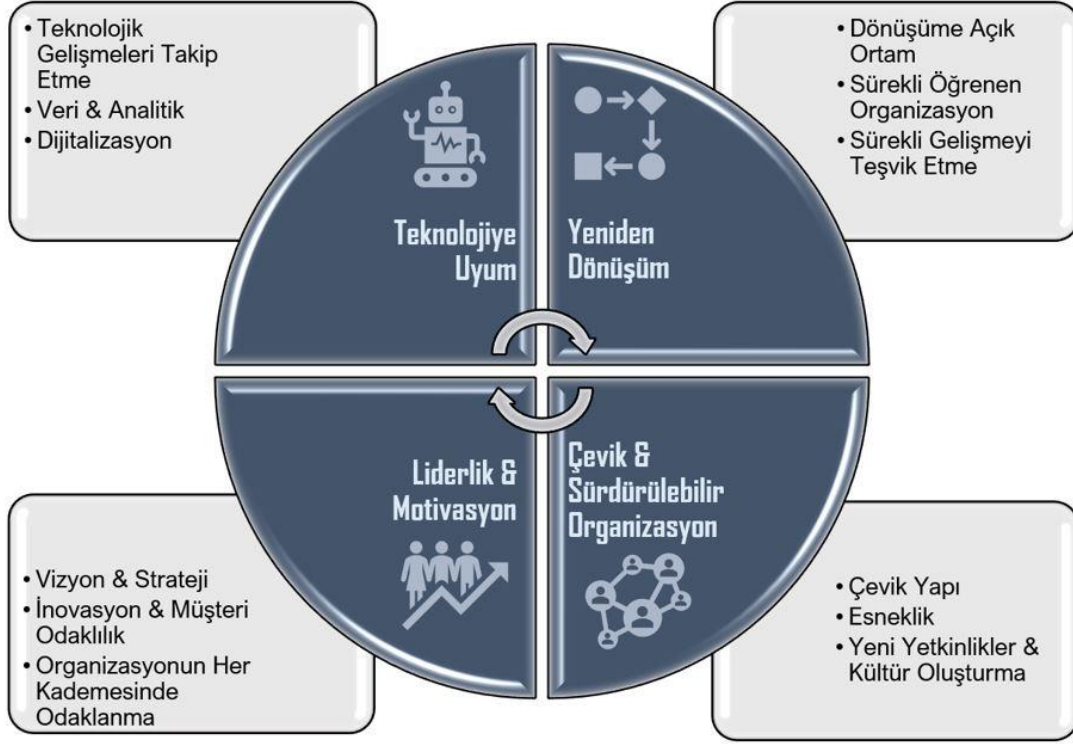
• Teknolojik Gelişmeleri Takip Etme
• Veri & Analitik
• Dijitalizasyon

• Dönüşüme Açık Ortam
• Sürekli Öğrenen Organizasyon
• Sürekli Gelişmeyi Teşvik Etme

Teknolojiye Uyum

Yeniden Dönüşüm

Liderlik & Motivasyon

Çevik & Sürdürülebilir Organizasyon

• Vizyon & Strateji
• İnovasyon & Müşteri Odaklılık
• Organizasyonun Her Kademesinde Odaklanma

• Çevik Yapı
• Esneklik
• Yeni Yetkinlikler & Kültür Oluşturma